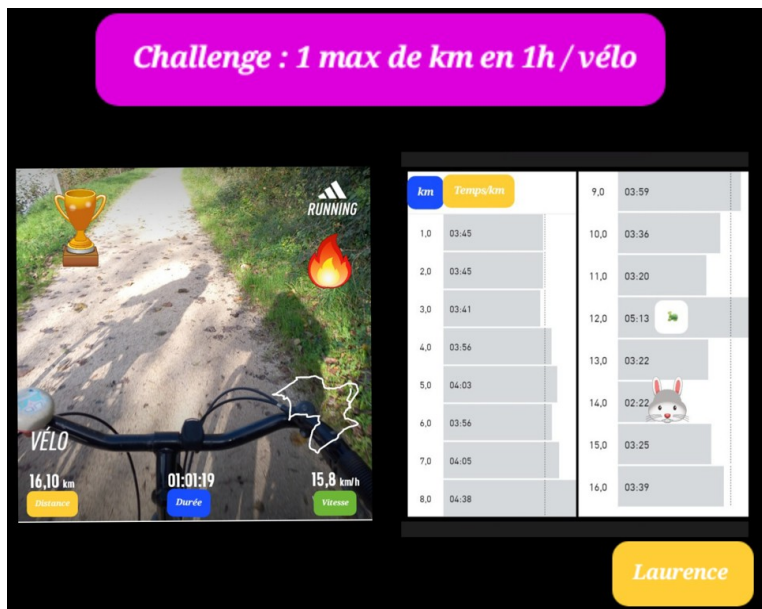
Challenge : 1 max de km en 1h / vélo

RUNNING

VÉLO

16,10 km
Distance

01:01:19
Durée

15,8 km/h
Vitesse

| km | Temps/km |
|---|---|
| 1,0 | 03:45 |
| 2,0 | 03:45 |
| 3,0 | 03:41 |
| 4,0 | 03:56 |
| 5,0 | 04:03 |
| 6,0 | 03:56 |
| 7,0 | 04:05 |
| 8,0 | 04:38 |

| km | Temps/km |
|---|---|
| 9,0 | 03:59 |
| 10,0 | 03:36 |
| 11,0 | 03:20 |
| 12,0 | 05:13 |
| 13,0 | 03:22 |
| 14,0 | 02:22 |
| 15,0 | 03:25 |
| 16,0 | 03:39 |

Laurence